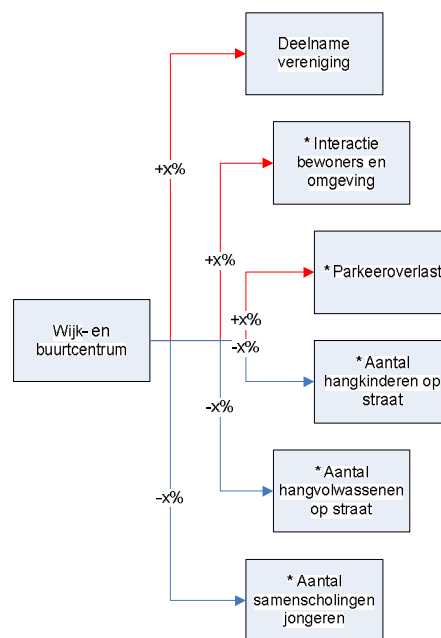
Deelname vereniging

* Interactie bewoners en omgeving

* Parkeeroverlast

* Aantal hangkinderen op straat

* Aantal hangvolwassenen op straat

* Aantal samenscholingen jongeren

Wijk- en buurtcentrum

+x%

+x%

+x%

-x%

-x%

-x%